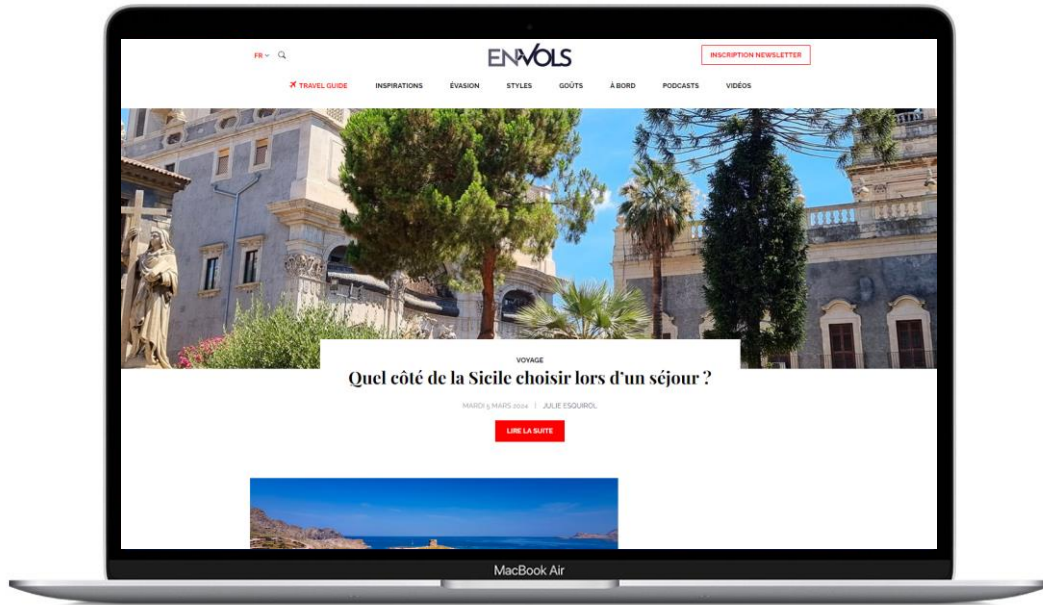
FR ⌄

ENVOLS

INSCRIPTION NEWSLETTER

TRAVEL GUIDE INSPIRATIONS ÉVASION STYLES GOÛTS À BORD PODCASTS VIDÉOS

VOYAGE

Quel côté de la Sicile choisir lors d'un séjour ?

MARDI 5 MARS 2024 | JULIE ESQUIROL

LIRE LA SUITE

MacBook Air